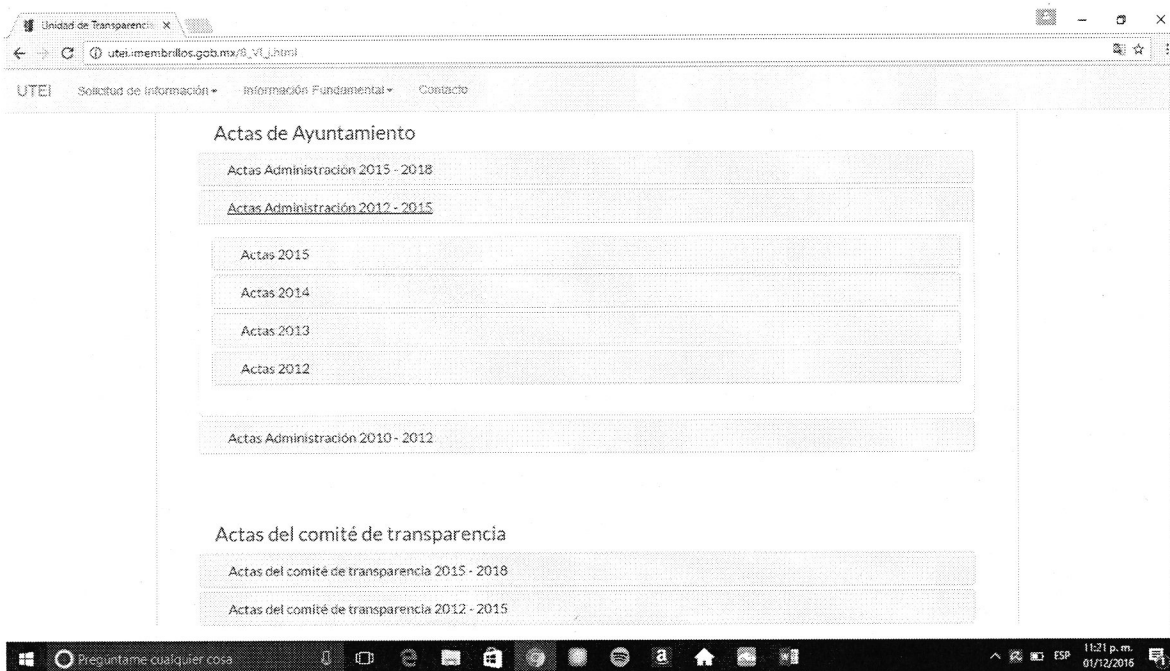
Unidad de Transparencia ×

utei.imembrillos.gob.mx/8_VI_j.html

UTEI Solicitud de Información ▾ Información Fundamental ▾ Contacto

Actas de Ayuntamiento

Actas Administración 2015 - 2018

Actas Administración 2012 - 2015

Actas 2015

Actas 2014

Actas 2013

Actas 2012

Actas Administración 2010 - 2012

Actas del comité de transparencia

Actas del comité de transparencia 2015 - 2018

Actas del comité de transparencia 2012 - 2015

Pregúntame cualquier cosa

ESP 11:21 p. m. 01/12/2016